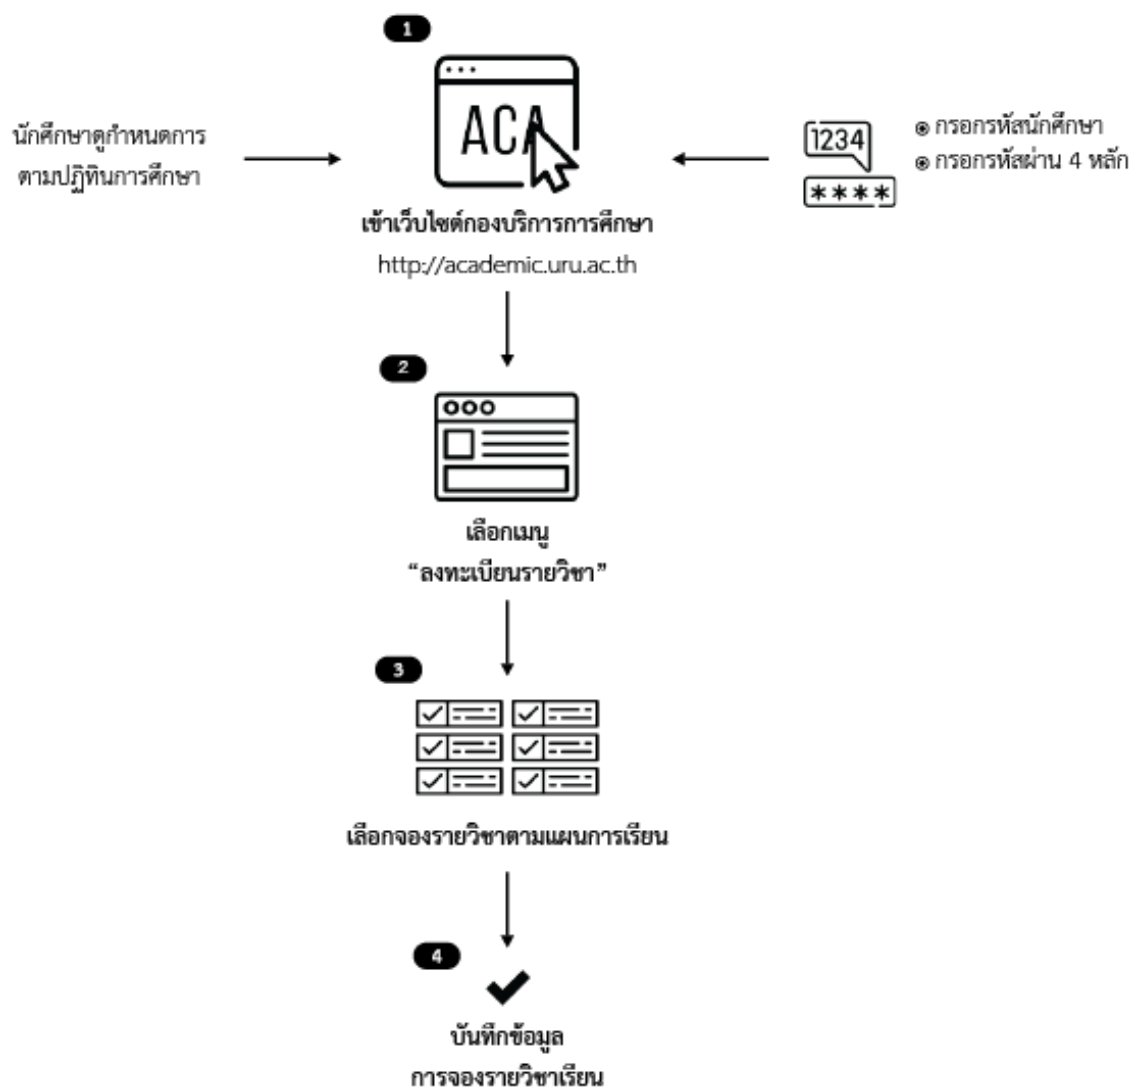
1

นักศึกษาดูกำหนดการ ตามปฏิทินการศึกษา

ACA

1234

****

◉ กรอกรหัสนักศึกษา
◉ กรอกรหัสผ่าน 4 หลัก

เข้าเว็บไซต์กองบริการการศึกษา
http://academic.uru.ac.th

2

เลือกเมนู
"ลงทะเบียนรายวิชา"

3

เลือกจองรายวิชาตามแผนการเรียน

4

บันทึกข้อมูล
การจองรายวิชาเรียน